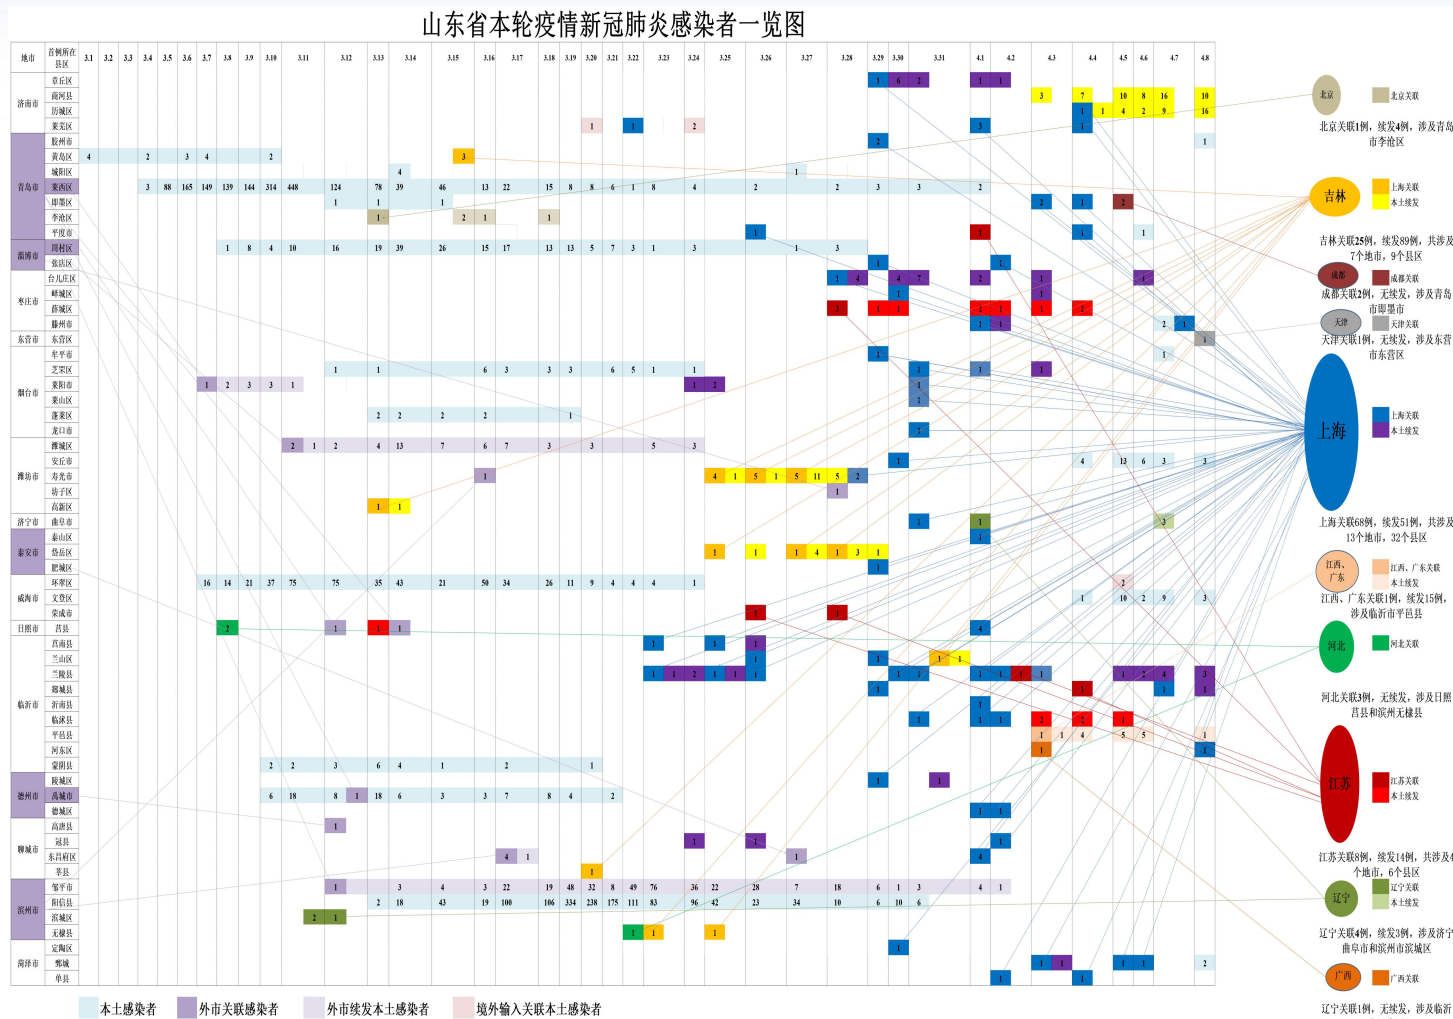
山东省本轮疫情新冠肺炎感染者一览图

| 地市 | 首例所在县区 | 3.1 | 3.2 | 3.3 | 3.4 | 3.5 | 3.6 | 3.7 | 3.8 | 3.9 | 3.10 | 3.11 | 3.12 | 3.13 | 3.14 | 3.15 | 3.16 | 3.17 | 3.18 | 3.19 | 3.20 | 3.21 | 3.22 | 3.23 | 3.24 | 3.25 | 3.26 | 3.27 | 3.28 | 3.29 | 3.30 | 3.31 | 4.1 | 4.2 | 4.3 | 4.4 | 4.5 | 4.6 | 4.7 | 4.8 |
|---|---|---|---|---|---|---|---|---|---|---|---|---|---|---|---|---|---|---|---|---|---|---|---|---|---|---|---|---|---|---|---|---|---|---|---|---|---|---|---|---|
| 济南市 | 章丘区 | | | | | | | | | | | | | | | | | | | | | | | | | | | | | 1 | 6 | 2 | 1 | 1 | | | | | | |
| | 商河县 | | | | | | | | | | | | | | | | | | | | | | | | | | | | | | | | | | 3 | 7 | 10 | 8 | 16 | 10 |
| | 历城区 | | | | | | | | | | | | | | | | | | | | | | | | | | | | | | | | | | | 1 1 | 1 4 | 2 | 9 | 16 |
| | 莱芜区 | | | | | | | | | | | | | | | | | | | 1 | | | 1 | | 2 | | | | | | | | 3 | | | 1 | | | | |
| 青岛市 | 胶州市 | | | | | | | | | | | | | | | | | | | | | | | | | | | | | 2 | | | | | | | | | | 1 |
| | 黄岛区 | 4 | | | 2 | | 3 | 4 | | | 2 | | | | | 3 | | | | | | | | | | | | | | | | | | | | | | | | |
| | 城阳区 | | | | | | | | | | | | | | 4 | | | | | | | | | | | | | 1 | | | | | | | | | | | | |
| | 莱西区 | | | | 3 | 88 | 165 | 149 | 139 | 144 | 314 | 448 | 124 | 78 | 39 | 46 | 13 | 22 | 15 | 8 | 8 | 6 | 1 | 8 | 4 | | 2 | | 2 | 3 | | 3 | 2 | | | | | | | |
| | 即墨区 | | | | | | | | | | | | 1 | 1 | | 1 | | | | | | | | | | | | | | | | | | | 2 | 1 | 2 | | | |
| | 李沧区 | | | | | | | | | | | | | 1 | | 2 | 1 | | 1 | | | | | | | | | | | | | | | | | | | | | |
| | 平度市 | | | | | | | | | | | | | | | | | | | | | | | | | | 1 | | | | | | 1 | | | 1 | | 1 | | |
| 淄博市 | 周村区 | | | | | | | | 1 | 8 | 4 | 10 | 16 | 19 | 39 | 26 | 15 | 17 | 13 | 13 | 5 | 7 | 3 | 1 | 3 | | | 1 | 3 | | | | | | | | | | | |
| | 张店区 | | | | | | | | | | | | | | | | | | | | | | | | | | | | | 1 | | | | 2 | | | | | | |
| 枣庄市 | 台儿庄区 | | | | | | | | | | | | | | | | | | | | | | | | | | | | 1 | 4 | 4 | 7 | 2 | | 1 | | | 1 | | |
| | 峄城区 | | | | | | | | | | | | | | | | | | | | | | | | | | | | | | 1 | | | | 1 | | | | | |
| | 薛城区 | | | | | | | | | | | | | | | | | | | | | | | | | | | | 2 | 1 | 1 | | 2 1 | | 1 | 1 | | | | |
| | 滕州市 | | | | | | | | | | | | | | | | | | | | | | | | | | | | | | | | 1 | 1 | | | | | 2 | 1 |
| 东营市 | 东营区 | | | | | | | | | | | | | | | | | | | | | | | | | | | | | | | | | | | | | | | 1 |
| 烟台市 | 牟平市 | | | | | | | | | | | | | | | | | | | | | | | | | | | | | 1 | | | | | | | | | 1 | |
| | 芝罘区 | | | | | | | | | | | | 1 | 1 | | | 6 | 3 | 3 | 3 | | 6 | 5 | 1 | 1 | | | | | | | 1 | 1 | | 1 | | | | | |
| | 莱阳市 | | | | | | | 1 | 2 | 3 | 3 | 1 | | | | | | | | | | | | | 1 | 2 | | | | | | 1 | | | | | | | | |
| | 莱山区 | | | | | | | | | | | | | | | | | | | | | | | | | | | | | | | 1 | | | | | | | | |
| | 蓬莱区 | | | | | | | | | | | | | 2 | 2 | 2 | 2 | | | 1 | | | | | | | | | | | | | | | | | | | | |
| | 龙口市 | | | | | | | | | | | | | | | | | | | | | | | | | | | | | | | 1 | | | | | | | | |
| 潍坊市 | 潍城区 | | | | | | | | | | | 2 | 1 | 2 | 4 | 13 | 7 | 6 | 7 | 3 | 3 | | | 5 | 3 | | | | | | | | | | | | | | | |
| | 安丘市 | | | | | | | | | | | | | | | | | | | | | | | | | | | | | 1 | | | | | | 4 | 13 | 6 | 3 | 3 |
| | 寿光市 | | | | | | | | | | | | | | | | 1 | | | | | | | | | 4 1 | 5 1 | 5 | 11 5 | 2 | | | | | | | | | | |
| | 坊子区 | | | | | | | | | | | | | | | | | | | | | | | | | | | | 1 | | | | | | | | | | | |
| | 高新区 | | | | | | | | | | | | | 1 | 1 | | | | | | | | | | | | | | | | | | | | | | | | | |
| 济宁市 | 曲阜市 | | | | | | | | | | | | | | | | | | | | | | | | | | | | | | | 1 | 1 | | | | | 3 | | |
| 泰安市 | 泰山区 | | | | | | | | | | | | | | | | | | | | | | | | | | | | | | | | 1 | | | | | | | |
| | 岱岳区 | | | | | | | | | | | | | | | | | | | | | | | | | 1 | 1 | 1 4 | 1 3 | 1 | | | | | | | | | | |
| | 肥城区 | | | | | | | | | | | | | | | | | | | | | | | | | | | | | 1 | | | | | | | | | | |
| 威海市 | 环翠区 | | | | | | | 16 | 14 | 21 | 37 | 75 | 75 | 35 | 43 | 21 | 50 | 34 | 26 | 11 | 9 | 4 | 4 | 4 | 1 | | | | | | | | | | | | 2 | | | |
| | 文登区 | | | | | | | | | | | | | | | | | | | | | | | | | | | | | | | | | | | 1 | 10 | 2 | 9 | 3 |
| | 荣成市 | | | | | | | | | | | | | | | | | | | | | | | | | | 1 | | 1 | | | | | | | | | | | |
| 日照市 | 莒县 | | | | | | | | 2 | | | | 1 | 1 | 1 | | | | | | | | | | | | | | | | | | 4 | | | | | | | |
| 临沂市 | 莒南县 | | | | | | | | | | | | | | | | | | | | | | 1 | | 1 | 1 | | | | | | | | | | | | | | |
| | 兰山区 | | | | | | | | | | | | | | | | | | | | | | | | | | 1 | | | 1 | | 1 1 | | | | | | | | |
| | 兰陵县 | | | | | | | | | | | | | | | | | | | | | | 1 | 1 2 | 1 | 1 1 | 1 | | | | 1 | 1 | 1 1 | 1 1 | 1 | | 1 | 2 | 4 | 3 |
| | 郯城县 | | | | | | | | | | | | | | | | | | | | | | | | | | | | | 1 | | | | | | 1 | | | 1 | 1 |
| | 沂南县 | | | | | | | | | | | | | | | | | | | | | | | | | | | | | | | | 1 | | | | | | | |
| | 临沭县 | | | | | | | | | | | | | | | | | | | | | | | | | | | | | | | 1 | 1 1 | | 2 | 2 | 1 | | | |
| | 平邑县 | | | | | | | | | | | | | | | | | | | | | | | | | | | | | | | | | | 1 1 | 4 | 5 | 5 | | 1 |
| | 河东区 | | | | | | | | | | | | | | | | | | | | | | | | | | | | | | | | | | 1 | | | | | 1 |
| | 蒙阴县 | | | | | | | | | | 2 | 2 | 3 | 6 | 4 | 1 | | 2 | | | 1 | | | | | | | | | | | | | | | | | | | |
| 德州市 | 陵城区 | | | | | | | | | | | | | | | | | | | | | | | | | | | | | 1 | | 1 | | | | | | | | |
| | 禹城市 | | | | | | | | | | 6 | 18 | 8 1 | 18 | 6 | 3 | 3 | 7 | 8 | 4 | | 2 | | | | | | | | | | | | | | | | | | |
| | 德城区 | | | | | | | | | | | | | | | | | | | | | | | | | | | | | | | | 1 | 1 | | | | | | |
| 聊城市 | 高唐县 | | | | | | | | | | | | 1 | | | | | | | | | | | | | | | | | | | | | | | | | | | |
| | 冠县 | | | | | | | | | | | | | | | | | | | | | | | | 1 | | 1 | | | | | | | 1 | | | | | | |
| | 东昌府区 | | | | | | | | | | | | | | | | 4 | 1 | | | | | | | | | | 1 | | | | | 4 | | | | | | | |
| | 莘县 | | | | | | | | | | | | | | | | | | | | 1 | | | | | | | | | | | | | | | | | | | |
| 滨州市 | 邹平市 | | | | | | | | | | | | 1 | | 3 | 4 | 3 | 22 | 19 | 48 | 32 | 8 | 49 | 76 | 36 | 22 | 28 | 7 | 18 | 6 | 1 | 3 | 4 | 1 | | | | | | |
| | 阳信县 | | | | | | | | | | | | | 2 | 18 | 43 | 19 | 100 | 106 | 334 | 238 | 175 | 111 | 83 | 96 | 42 | 23 | 34 | 10 | 6 | 10 | 6 | | | | | | | | |
| | 滨城区 | | | | | | | | | | | 2 | 1 | | | | | | | | | | | | | | | | | | | | | | | | | | | |
| | 无棣县 | | | | | | | | | | | | | | | | | | | | | | 1 | 1 | | 1 | | | | | | | | | | | | | | |
| 菏泽市 | 定陶区 | | | | | | | | | | | | | | | | | | | | | | | | | | | | | | 1 | | | | | | | | | |
| | 鄄城 | | | | | | | | | | | | | | | | | | | | | | | | | | | | | | | | | | 1 1 | | 1 1 | | | 2 |
| | 单县 | | | | | | | | | | | | | | | | | | | | | | | | | | | | | | | | 1 | | | 1 | | | | |

本土感染者　外市关联感染者　外市续发本土感染者　境外输入关联本土感染者

北京　北京关联
北京关联1例，续发4例，涉及青岛市李沧区

吉林　吉林关联　本土续发
吉林关联25例，续发89例，共涉及7个地市，9个县区

成都　成都关联
成都关联2例，无续发，涉及青岛市即墨市

天津　天津关联
天津关联1例，无续发，涉及东营市东营区

上海　上海关联　本土续发
上海关联68例，续发51例，共涉及13个地市，32个县区

江西、广东　江西、广东关联　本土续发
江西、广东关联1例，续发15例，涉及临沂市平邑县

河北　河北关联
河北关联3例，无续发，涉及日照莒县和滨州无棣县

江苏　江苏关联　本土续发
江苏关联8例，续发14例，共涉及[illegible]个地市，6个县区

辽宁　辽宁关联　本土续发
辽宁关联4例，续发3例，涉及济宁曲阜市和滨州市滨城区

广西　广西关联
辽宁关联1例，无续发，涉及临沂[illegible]